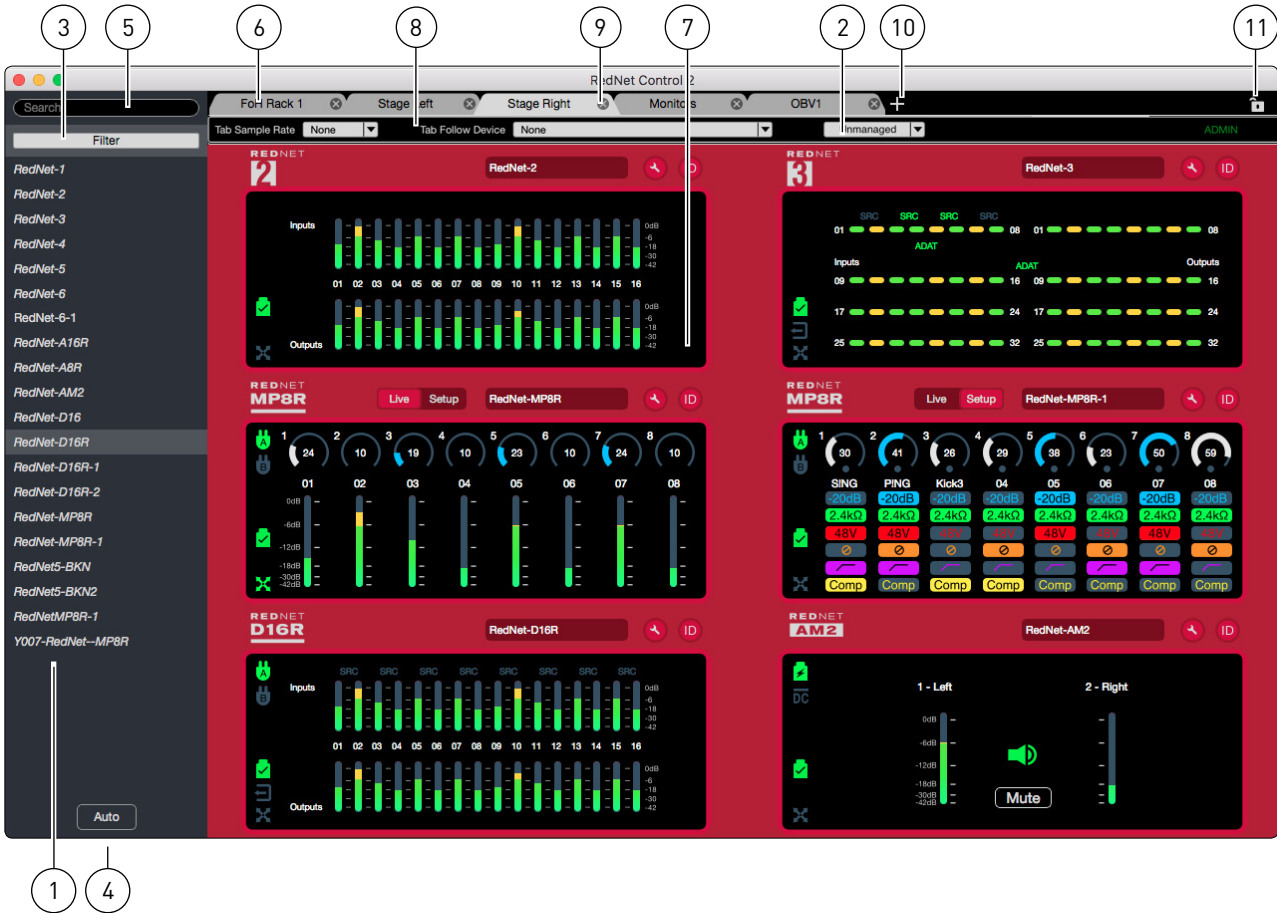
3 5 6 8 9 7 2 10 11

RedNet Control 2

Search

Filter

RedNet-1
RedNet-2
RedNet-3
RedNet-4
RedNet-5
RedNet-6
RedNet-6-1
RedNet-A16R
RedNet-A8R
RedNet-AM2
RedNet-D16
RedNet-D16R
RedNet-D16R-1
RedNet-D16R-2
RedNet-MP8R
RedNet-MP8R-1
RedNet5-BKN
RedNet5-BKN2
RedNetMP8R-1
Y007-RedNet--MP8R

Auto

FoH Rack 1 | Stage Left | Stage Right | Monitors | OBV1 | +

Tab Sample Rate None | Tab Follow Device None | Unmanaged | ADMIN

REDNET 2 | RedNet-2 | ID
Inputs | 0dB -6 -18 -30 -42
01 02 03 04 05 06 07 08 09 10 11 12 13 14 15 16
Outputs | 0dB -6 -18 -30 -42

REDNET 3 | RedNet-3 | ID
SRC SRC SRC SRC
01 08 01 08
ADAT
Inputs ADAT Outputs
09 16 09 16
17 24 17 24
25 32 25 32

REDNET MP8R | Live | Setup | RedNet-MP8R | ID
1 24 2 10 3 19 4 10 5 23 6 10 7 24 8 10
01 02 03 04 05 06 07 08
0dB -6dB -12dB -18dB -30dB -42dB

REDNET MP8R | Live | Setup | RedNet-MP8R-1 | ID
1 30 2 41 3 28 4 29 5 38 6 23 7 50 8 59
SING PING Kick3 04 05 06 07 08
-20dB -20dB -20dB -20dB -20dB -20dB -20dB -20dB
2.4kΩ 2.4kΩ 2.4kΩ 2.4kΩ 2.4kΩ 2.4kΩ 2.4kΩ 2.4kΩ
48V 48V 48V 48V 48V 48V 48V 48V
Comp Comp Comp Comp Comp Comp Comp Comp

REDNET D16R | RedNet-D16R | ID
SRC SRC SRC SRC SRC SRC SRC SRC
Inputs | 0dB -6 -18 -30 -42
01 02 03 04 05 06 07 08 09 10 11 12 13 14 15 16
Outputs | 0dB -6 -18 -30 -42

REDNET AM2 | RedNet-AM2 | ID
DC
1 - Left 2 - Right
0dB -6dB -12dB -18dB -30dB -42dB
Mute

1 4